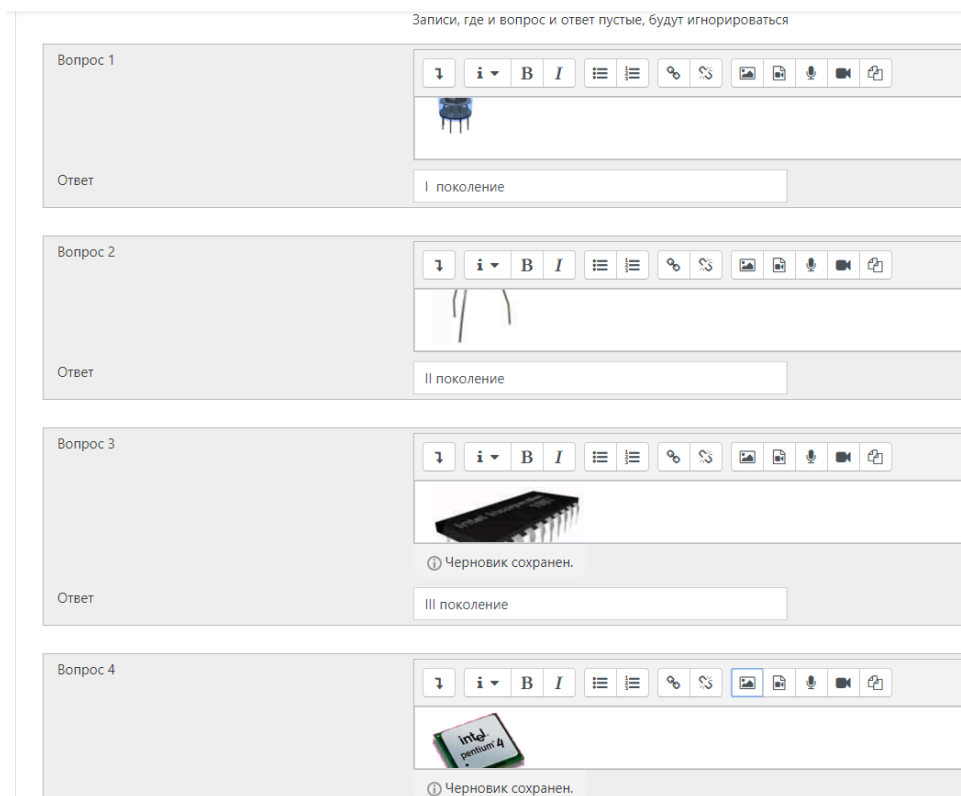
Записи, где и вопрос и ответ пустые, будут игнорироваться

Вопрос 1

Ответ

I поколение

Вопрос 2

Ответ

II поколение

Вопрос 3

intel

ⓘ Черновик сохранен.

Ответ

III поколение

Вопрос 4

intel pentium 4

ⓘ Черновик сохранен.